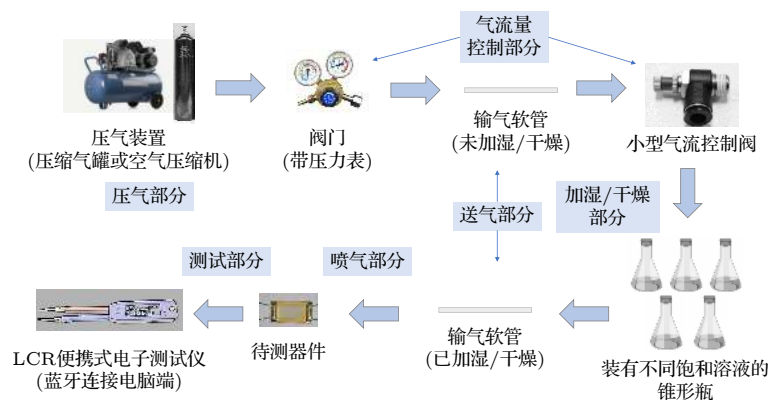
气流量
控制部分

压气装置
(压缩气罐或空气压缩机)

压气部分

阀门
(带压力表)

输气软管
(未加湿/干燥)

小型气流控制阀

加湿/干燥
部分

送气部分

测试部分

喷气部分

LCR便携式电子测试仪
(蓝牙连接电脑端)

待测器件

输气软管
(已加湿/干燥)

装有不同饱和溶液的
锥形瓶